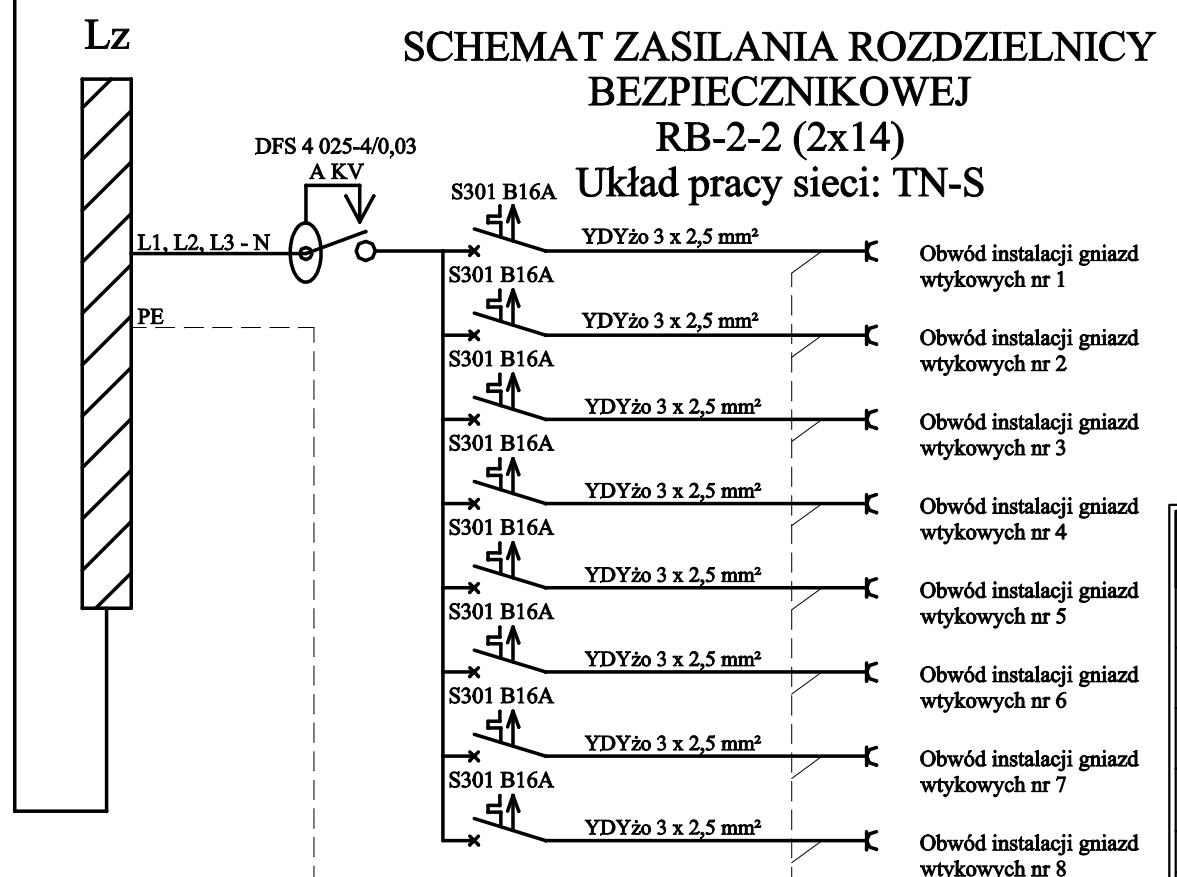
Lz

SCHEMAT ZASILANIA ROZDZIELNICY BEZPIECZNIKOWEJ
RB-2-2 (2x14)
Układ pracy sieci: TN-S

DFS 4 025-4/0,03
A KV

L1, L2, L3 - N

PE

S301 B16A
YDYżo 3 x 2,5 mm²
Obwód instalacji gniazd wtykowych nr 1

S301 B16A
YDYżo 3 x 2,5 mm²
Obwód instalacji gniazd wtykowych nr 2

S301 B16A
YDYżo 3 x 2,5 mm²
Obwód instalacji gniazd wtykowych nr 3

S301 B16A
YDYżo 3 x 2,5 mm²
Obwód instalacji gniazd wtykowych nr 4

S301 B16A
YDYżo 3 x 2,5 mm²
Obwód instalacji gniazd wtykowych nr 5

S301 B16A
YDYżo 3 x 2,5 mm²
Obwód instalacji gniazd wtykowych nr 6

S301 B16A
YDYżo 3 x 2,5 mm²
Obwód instalacji gniazd wtykowych nr 7

S301 B16A
YDYżo 3 x 2,5 mm²
Obwód instalacji gniazd wtykowych nr 8